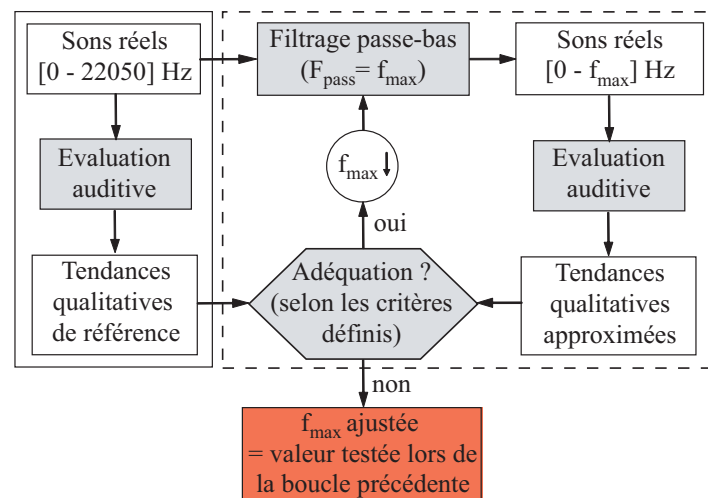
Sons réels
[0 - 22050] Hz

Filtrage passe-bas
($F_{pass} = f_{max}$)

Sons réels
[0 - $f_{max}$] Hz

Evaluation auditive

$f_{max}\downarrow$

Evaluation auditive

oui

Tendances qualitatives de référence

Adéquation ?
(selon les critères définis)

Tendances qualitatives approximées

non

$f_{max}$ ajustée
= valeur testée lors de la boucle précédente